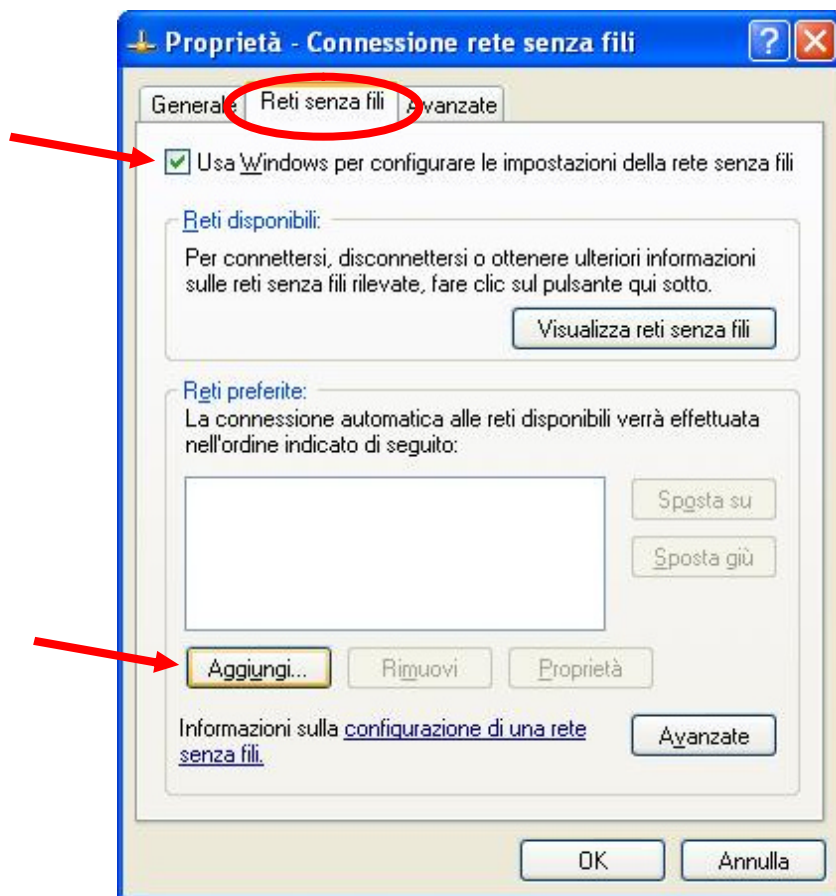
Proprietà - Connessione rete senza fili

Generale | Reti senza fili | Avanzate

Usa Windows per configurare le impostazioni della rete senza fili

Reti disponibili:
Per connettersi, disconnettersi o ottenere ulteriori informazioni sulle reti senza fili rilevate, fare clic sul pulsante qui sotto.

Visualizza reti senza fili

Reti preferite:
La connessione automatica alle reti disponibili verrà effettuata nell'ordine indicato di seguito:

Sposta su
Sposta giù

Aggiungi... | Rimuovi | Proprietà

Informazioni sulla configurazione di una rete senza fili.

Avanzate

OK | Annulla